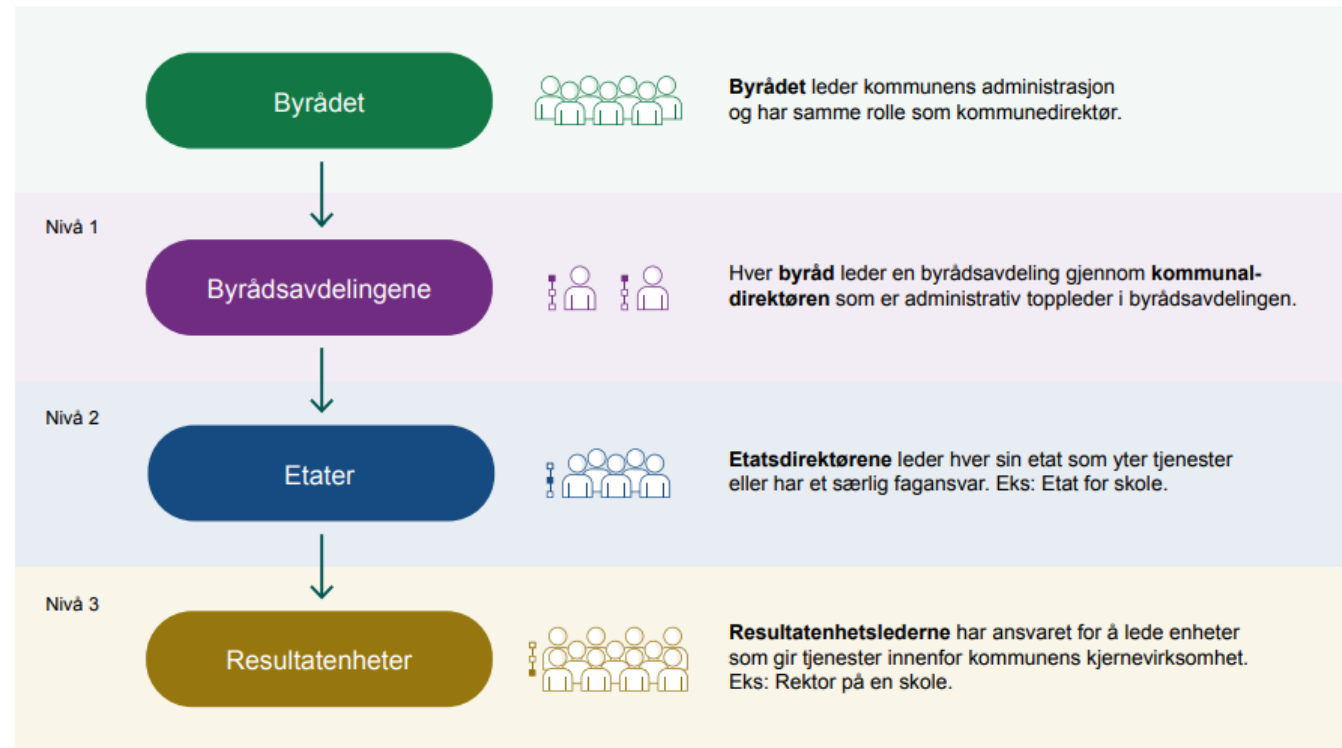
Byrådet

**Byrådet** leder kommunens administrasjon og har samme rolle som kommunedirektør.

Nivå 1

Byrådsavdelingene

Hver **byråd** leder en byrådsavdeling gjennom **kommunaldirektøren** som er administrativ toppleder i byrådsavdelingen.

Nivå 2

Etater

**Etatsdirektørene** leder hver sin etat som yter tjenester eller har et særlig fagansvar. Eks: Etat for skole.

Nivå 3

Resultatenheter

**Resultatenhetslederne** har ansvaret for å lede enheter som gir tjenester innenfor kommunens kjernevirksomhet. Eks: Rektor på en skole.